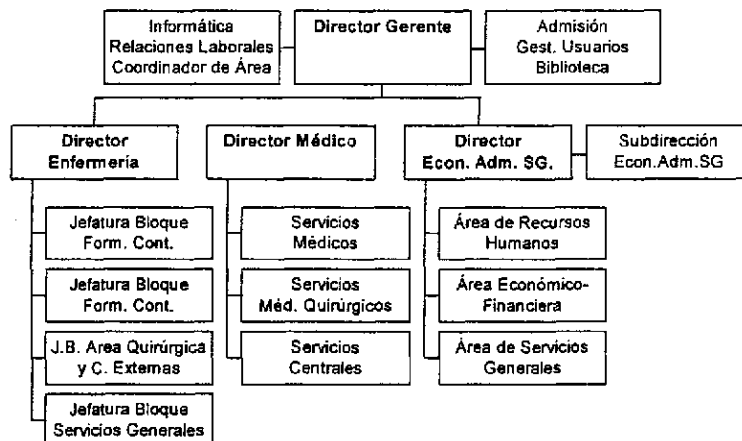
Informática
Relaciones Laborales
Coordinador de Área

Director Gerente

Admisión
Gest. Usuarios
Biblioteca

Director
Enfermería

Jefatura Bloque
Form. Cont.

Jefatura Bloque
Form. Cont.

J.B. Area Quirúrgica
y C. Externas

Jefatura Bloque
Servicios Generales

Director Médico

Servicios
Médicos

Servicios
Méd. Quirúrgicos

Servicios
Centrales

Director
Econ. Adm. SG.

Área de Recursos
Humanos

Área Económico-
Financiera

Área de Servicios
Generales

Subdirección
Econ.Adm.SG